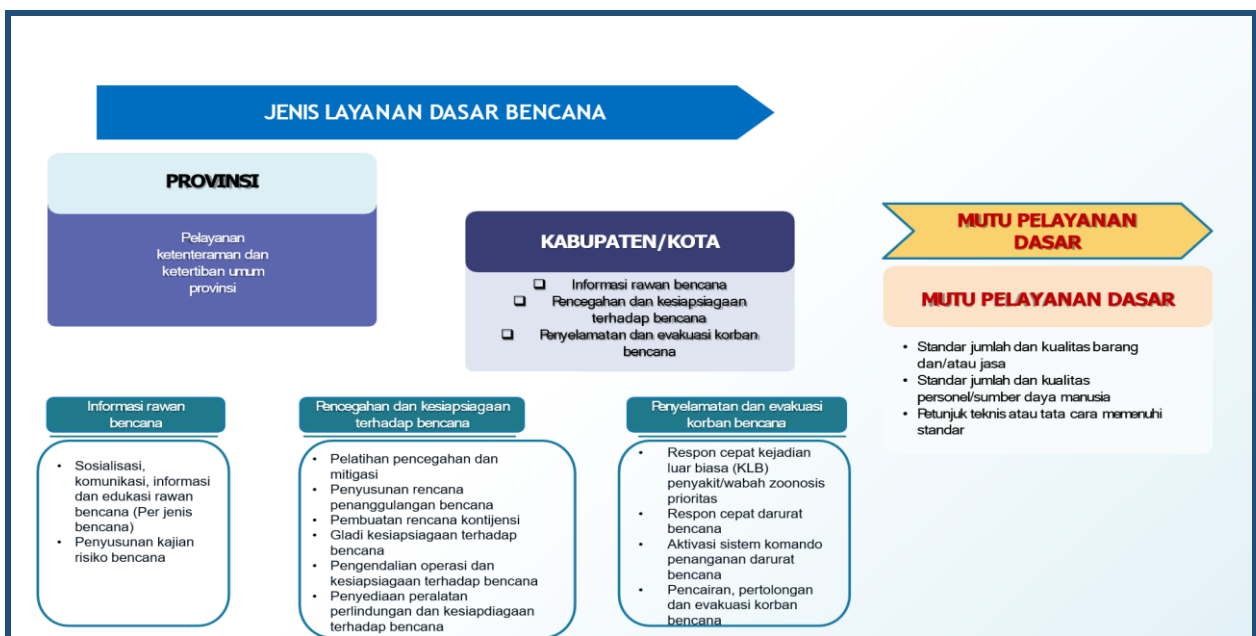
JENIS LAYANAN DASAR BENCANA

PROVINSI

Pelayanan ketenteraman dan ketertiban umum provinsi

KABUPATEN/KOTA

- Informasi rawan bencana
- Pencegahan dan kesiapsiagaan terhadap bencana
- Penyelamatan dan evakuasi korban bencana

MUTU PELAYANAN DASAR

MUTU PELAYANAN DASAR

- Standar jumlah dan kualitas barang dan/atau jasa
- Standar jumlah dan kualitas personel/sumber daya manusia
- Petunjuk teknis atau tata cara memenuhi standar

Informasi rawan bencana

- Sosialisasi, komunikasi, informasi dan edukasi rawan bencana (Per jenis bencana)
- Penyusunan kajian risiko bencana

Pencegahan dan kesiapsiagaan terhadap bencana

- Pelatihan pencegahan dan mitigasi
- Penyusunan rencana penanggulangan bencana
- Pembuatan rencana kontijensi
- Gladi kesiapsiagaan terhadap bencana
- Pengendalian operasi dan kesiapsiagaan terhadap bencana
- Penyediaan peralatan perlindungan dan kesiapdiagaan terhadap bencana

Penyelamatan dan evakuasi korban bencana

- Respon cepat kejadian luar biasa (KLB) penyakit/wabah zoonosis prioritas
- Respon cepat darurat bencana
- Aktivasi sistem komando penanganan darurat bencana
- Pencairan, pertolongan dan evakuasi korban bencana